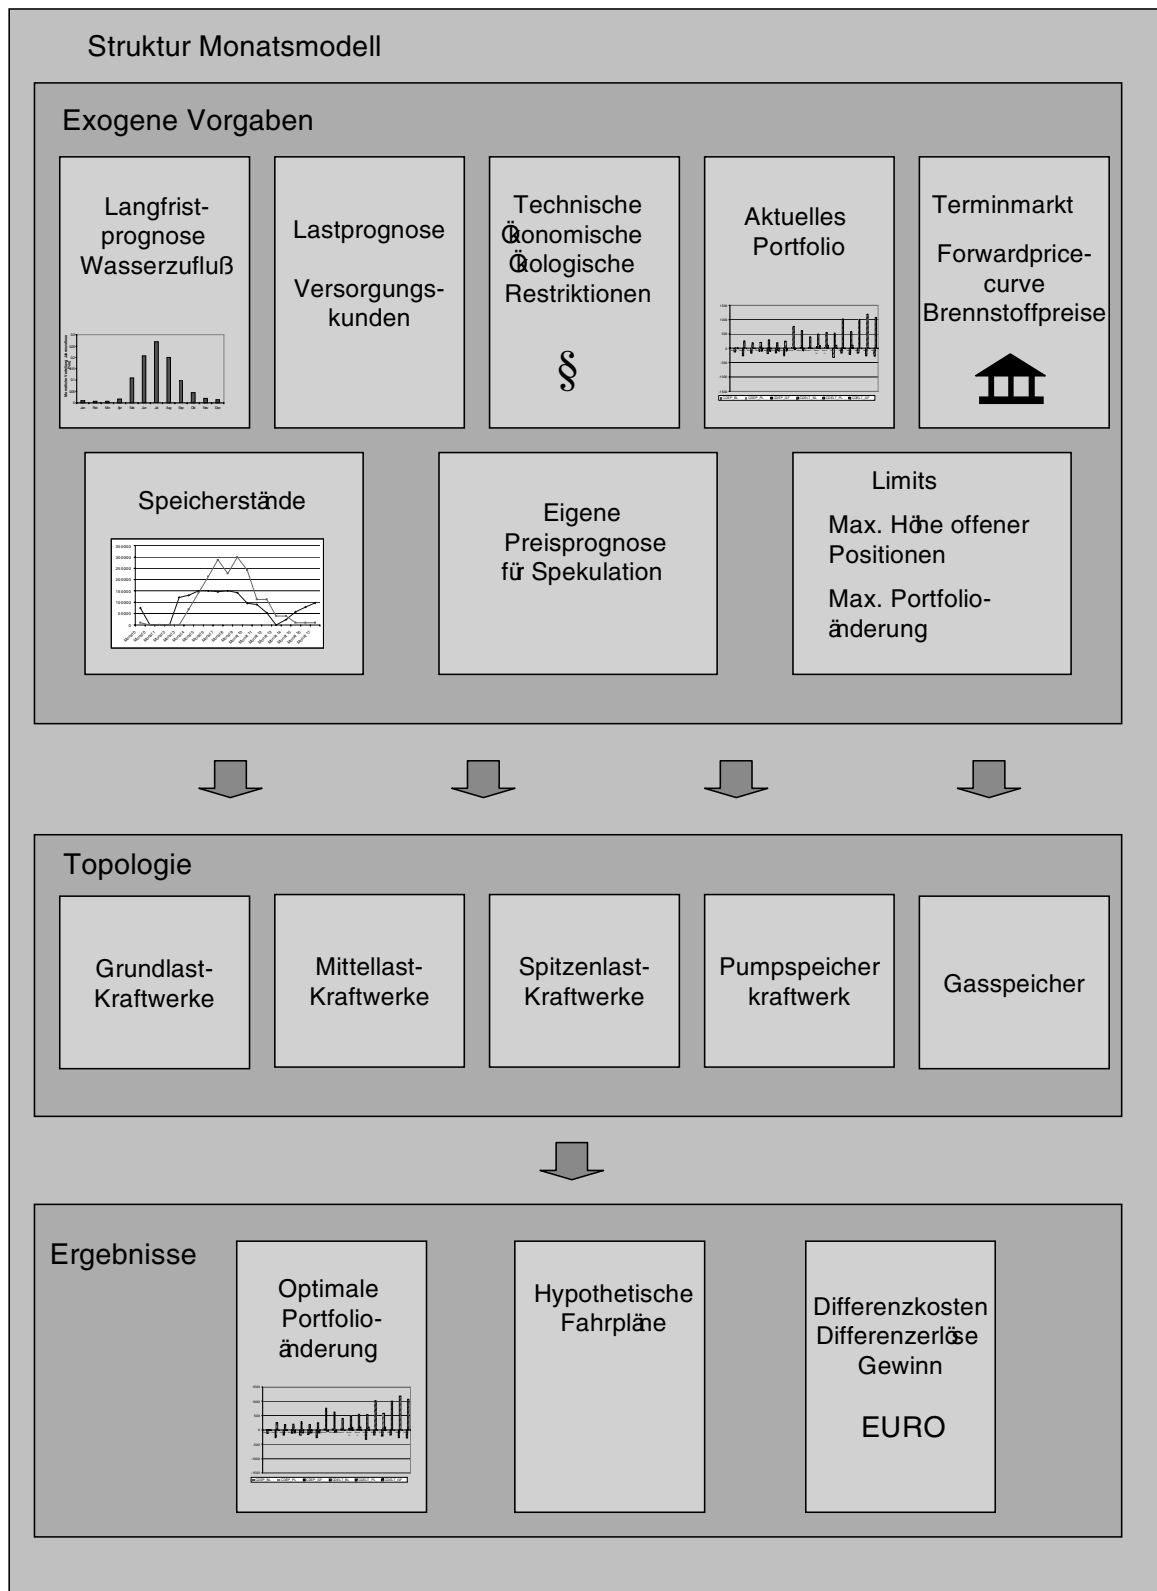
Struktur Monatsmodell

Exogene Vorgaben

Langfrist-prognose Wasserzufluß

Lastprognose

Versorgungs-kunden

Technische
Ökonomische
Ökologische
Restriktionen

§

Aktuelles Portfolio

Terminmarkt

Forwardprice-curve
Brennstoffpreise

Speicherstände

Eigene Preisprognose für Spekulation

Limits

Max. Höhe offener Positionen

Max. Portfolio-änderung

Topologie

Grundlast-Kraftwerke

Mittellast-Kraftwerke

Spitzenlast-Kraftwerke

Pumpspeicher kraftwerk

Gasspeicher

Ergebnisse

Optimale Portfolio-änderung

Hypothetische Fahrpläne

Differenzkosten
Differenzerlöse
Gewinn

EURO